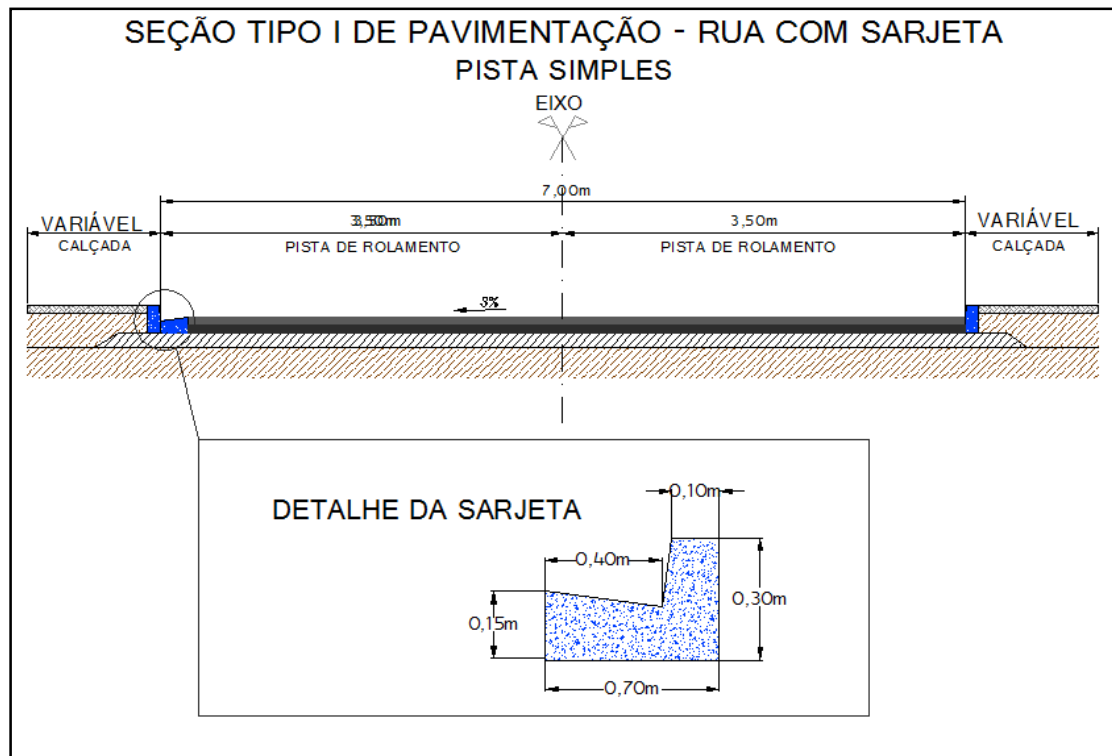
SEÇÃO TIPO I DE PAVIMENTAÇÃO - RUA COM SARJETA
PISTA SIMPLES

EIXO

7,00m

VARIÁVEL
CALÇADA

3,50m
PISTA DE ROLAMENTO

3,50m
PISTA DE ROLAMENTO

VARIÁVEL
CALÇADA

3%

DETALHE DA SARJETA

0,10m

0,40m

0,15m

0,30m

0,70m